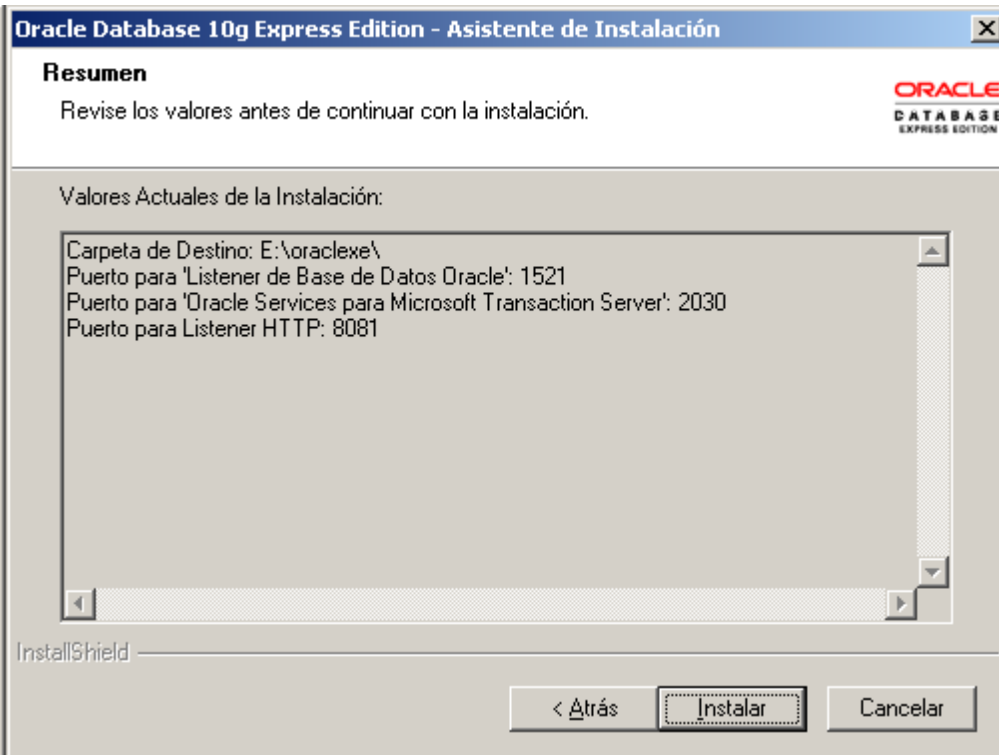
Oracle Database 10g Express Edition - Asistente de Instalación

Resumen

Revise los valores antes de continuar con la instalación.

ORACLE
DATABASE
EXPRESS EDITION

Valores Actuales de la Instalación:

Carpeta de Destino: E:\oraclexe\
Puerto para 'Listener de Base de Datos Oracle': 1521
Puerto para 'Oracle Services para Microsoft Transaction Server': 2030
Puerto para Listener HTTP: 8081

InstallShield

< Atrás

Instalar

Cancelar